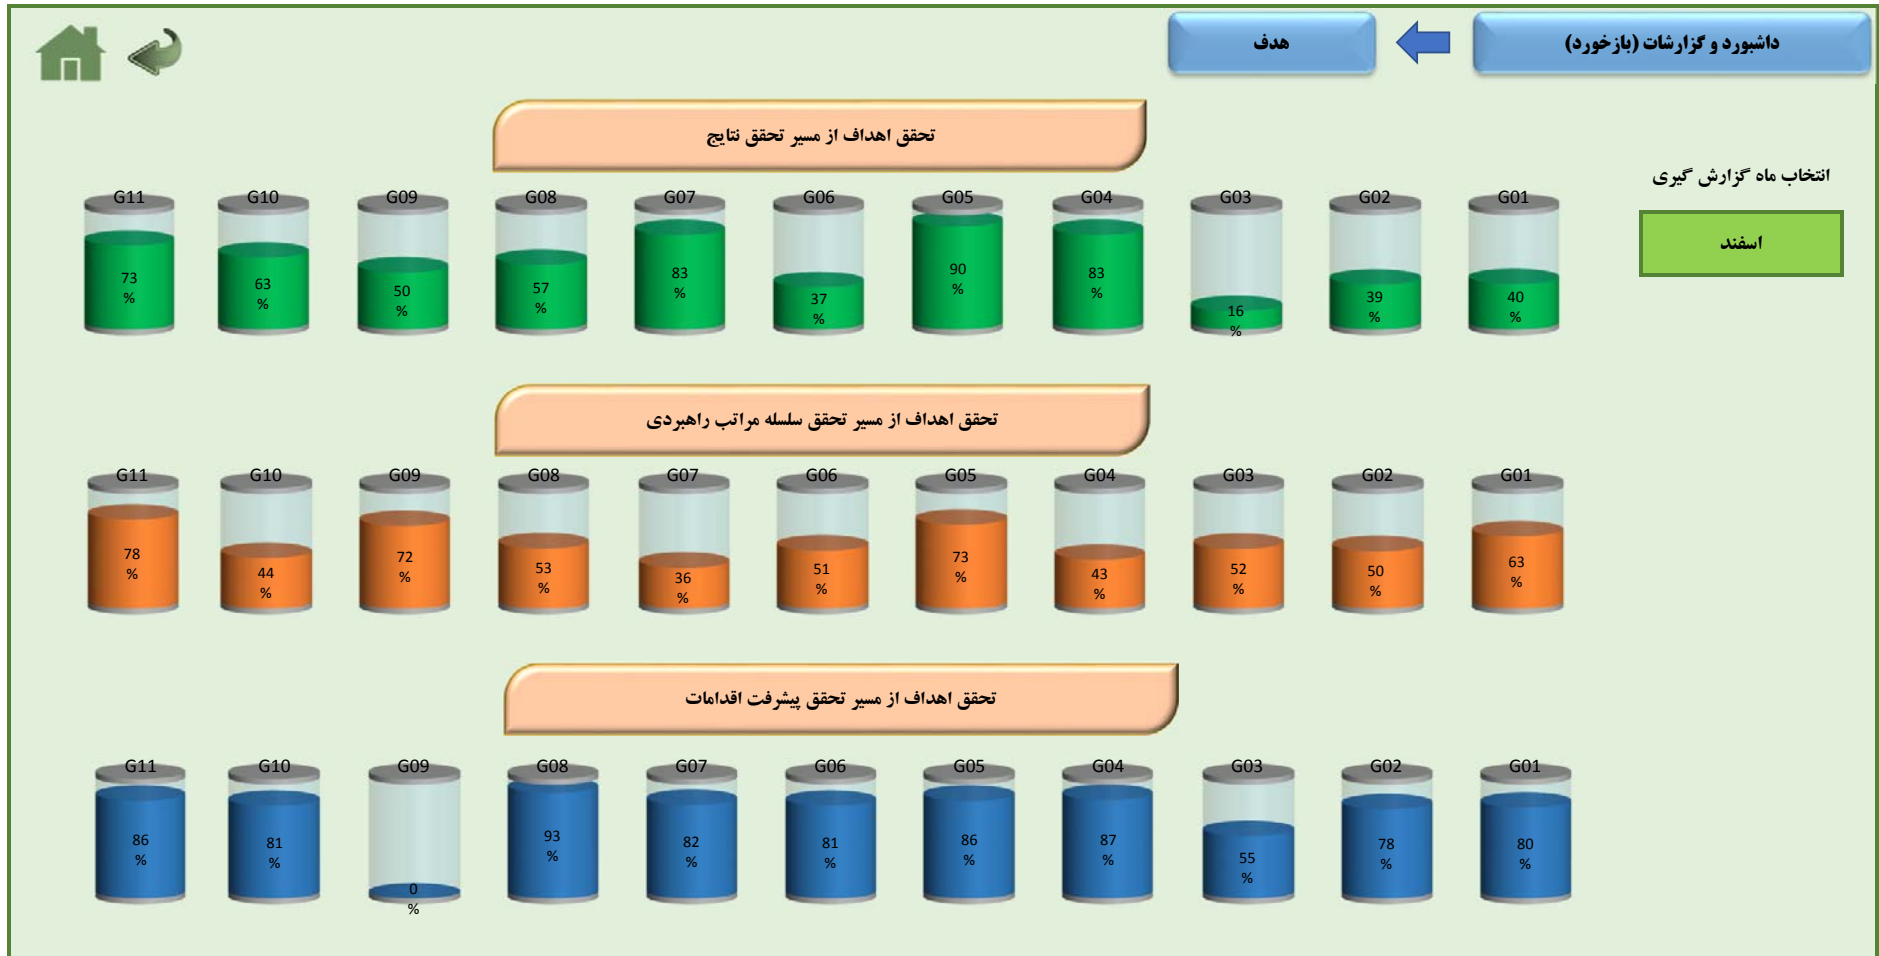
داشبورد و گزارشات (بازخورد)

هدف

انتخاب ماه گزارش گیری

اسفند

تحقق اهداف از مسیر تحقق نتایج

| G11 | G10 | G09 | G08 | G07 | G06 | G05 | G04 | G03 | G02 | G01 |
|---|---|---|---|---|---|---|---|---|---|---|
| 73 % | 63 % | 50 % | 57 % | 83 % | 37 % | 90 % | 83 % | 16 % | 39 % | 40 % |

تحقق اهداف از مسیر تحقق سلسله مراتب راهبردی

| G11 | G10 | G09 | G08 | G07 | G06 | G05 | G04 | G03 | G02 | G01 |
|---|---|---|---|---|---|---|---|---|---|---|
| 78 % | 44 % | 72 % | 53 % | 36 % | 51 % | 73 % | 43 % | 52 % | 50 % | 63 % |

تحقق اهداف از مسیر تحقق پیشرفت اقدامات

| G11 | G10 | G09 | G08 | G07 | G06 | G05 | G04 | G03 | G02 | G01 |
|---|---|---|---|---|---|---|---|---|---|---|
| 86 % | 81 % | 0 % | 93 % | 82 % | 81 % | 86 % | 87 % | 55 % | 78 % | 80 % |